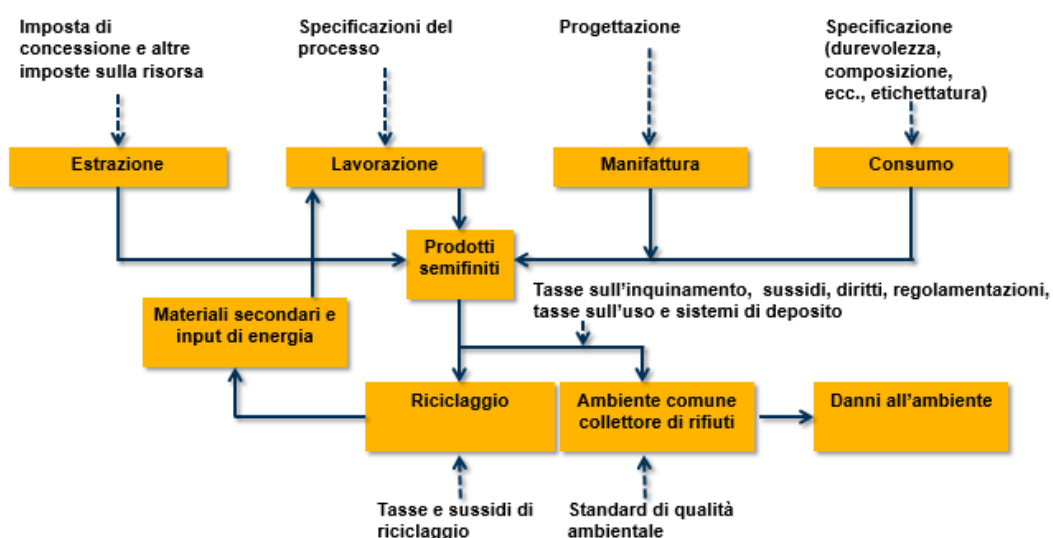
Imposta di concessione e altre imposte sulla risorsa

Specificazioni del processo

Progettazione

Specificazione (durevolezza, composizione, ecc., etichettatura)

Estrazione

Lavorazione

Manifattura

Consumo

Prodotti semifiniti

Materiali secondari e input di energia

Tasse sull'inquinamento, sussidi, diritti, regolamentazioni, tasse sull'uso e sistemi di deposito

Riciclaggio

Ambiente comune collettore di rifiuti

Danni all'ambiente

Tasse e sussidi di riciclaggio

Standard di qualità ambientale